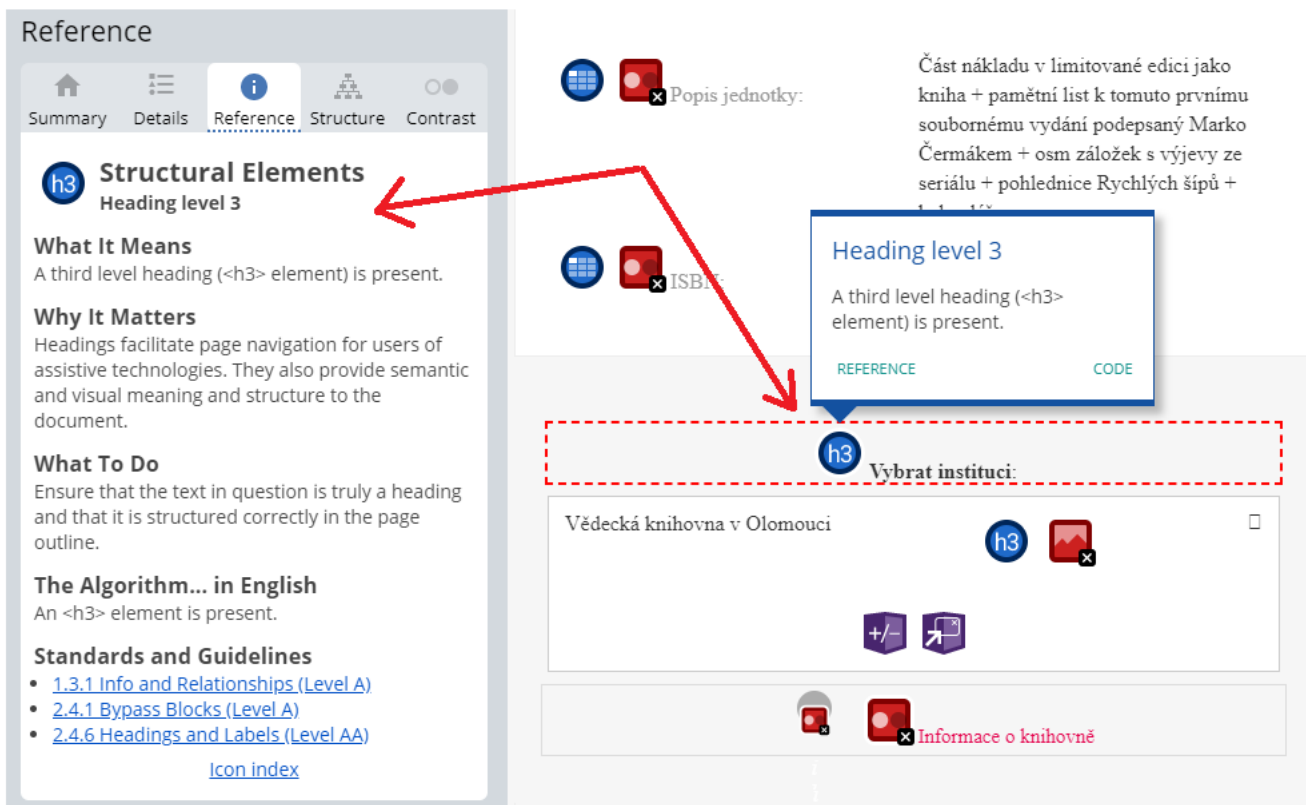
Reference

Summary Details Reference Structure Contrast

h3 Structural Elements
Heading level 3

What It Means
A third level heading (<h3> element) is present.

Why It Matters
Headings facilitate page navigation for users of assistive technologies. They also provide semantic and visual meaning and structure to the document.

What To Do
Ensure that the text in question is truly a heading and that it is structured correctly in the page outline.

The Algorithm... in English
An <h3> element is present.

Standards and Guidelines
- 1.3.1 Info and Relationships (Level A)
- 2.4.1 Bypass Blocks (Level A)
- 2.4.6 Headings and Labels (Level AA)

Icon index

Popis jednotky:

Část nákladu v limitované edici jako kniha + pamětní list k tomuto prvnímu soubornému vydání podepsaný Marko Čermákem + osm záložek s výjevy ze seriálu + pohlednice Rychlých šípů + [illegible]

ISBN

Heading level 3
A third level heading (<h3> element) is present.
REFERENCE CODE

h3 Vybrat instituci:

Vědecká knihovna v Olomouci h3

Informace o knihovně